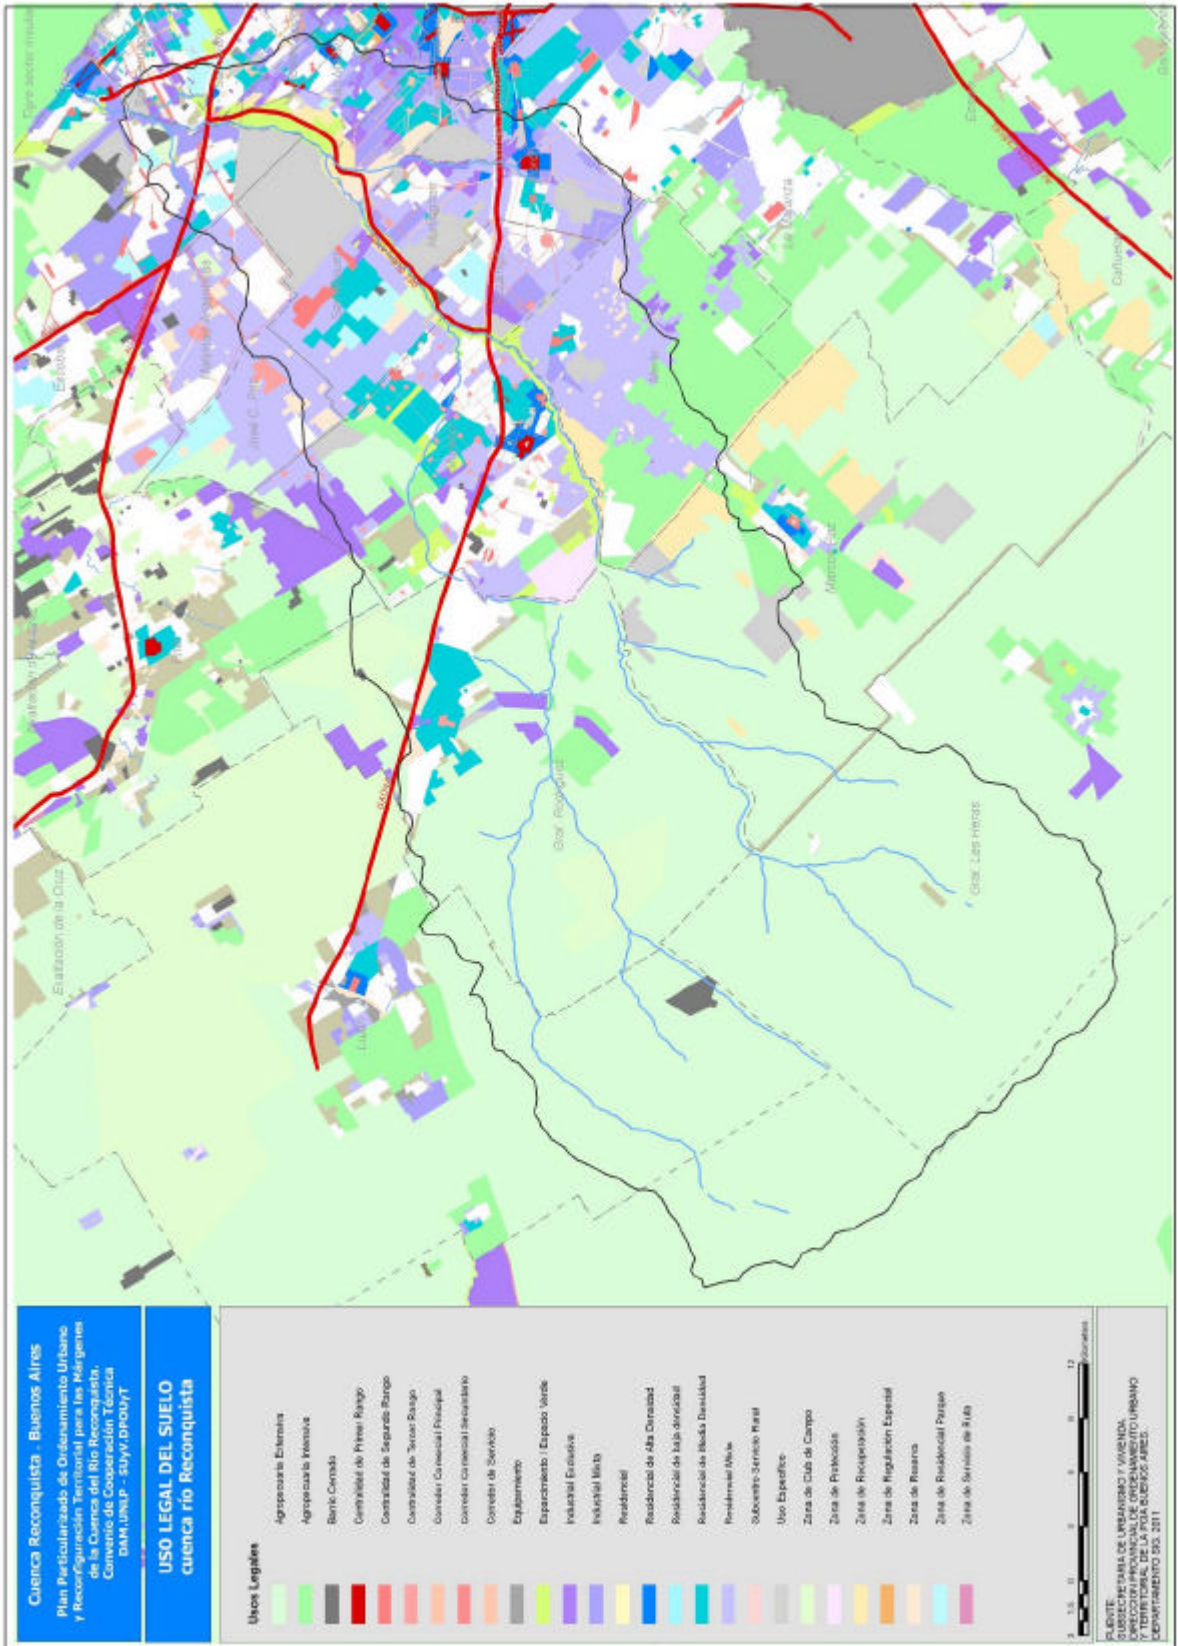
Cuenca Reconquista - Buenos Aires

Plan Particularizado de Ordenamiento Urbano y Reconfiguración Territorial para las Márgenes de la Cuenca del Río Reconquista. Convenio de Cooperación Técnica DAM.UNLP - SUyV.DPOUyT

USO LEGAL DEL SUELO
cuenca río Reconquista

Usos Legales

Agropecuario Extensivo
Agropecuario Intensivo
Barrio Cerrado
Centralidad de Primer Rango
Centralidad de Segundo Rango
Centralidad de Tercer Rango
Corredor Comercial Principal
Corredor Comercial Secundario
Corredor de Servicio
Equipamiento
Esparcimiento / Espacio Verde
Industrial Exclusiva
Industrial Mixta
Residencial
Residencial de Alta Densidad
Residencial de baja densidad
Residencial de Media Densidad
Residencial Mixto
Subcentro Servicio Rural
Uso Específico
Zona de Club de Campo
Zona de Protección
Zona de Recuperación
Zona de Regulación Especial
Zona de Reserva
Zona de Residencial Parque
Zona de Servicio de Ruta

0 1.5 3 6 9 12 Kilometros

FUENTE:
SUBSECRETARIA DE URBANISMO Y VIVIENDA
DIRECCION PROVINCIAL DE ORDENAMIENTO URBANO Y TERRITORIAL DE LA PCIA BUENOS AIRES
DEPARTAMENTO SIG, 2011

Estación de la Cruz
Gral. Rodríguez
Gral. Las Heras
Marcos Paz
José C. Paz
Cañuelas
La Choza
Luján